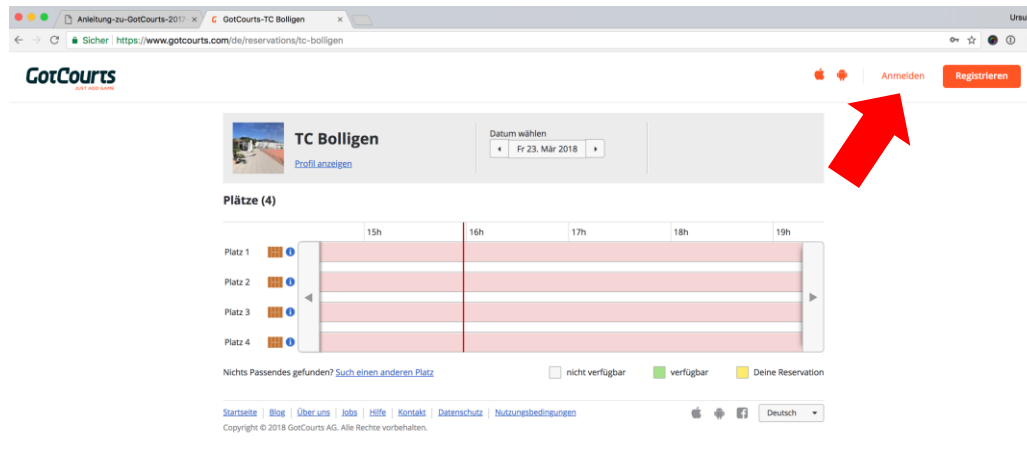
Anleitung-zu-GotCourts-2017 ×
GotCourts-TC Bolligen ×
Ursu

Sicher | https://www.gotcourts.com/de/reservations/tc-bolligen

GotCourts
JUST ADD GAME

Anmelden
Registrieren

TC Bolligen
Profil anzeigen

Datum wählen
Fr 23. Mär 2018

Plätze (4)

| | 15h | 16h | 17h | 18h | 19h |
|---|---|---|---|---|---|
| Platz 1 | | | | | |
| Platz 2 | | | | | |
| Platz 3 | | | | | |
| Platz 4 | | | | | |

Nichts Passendes gefunden? Such einen anderen Platz

nicht verfügbar
verfügbar
Deine Reservation

Startseite | Blog | Über uns | Jobs | Hilfe | Kontakt | Datenschutz | Nutzungsbedingungen

Deutsch

Copyright © 2018 GotCourts AG. Alle Rechte vorbehalten.